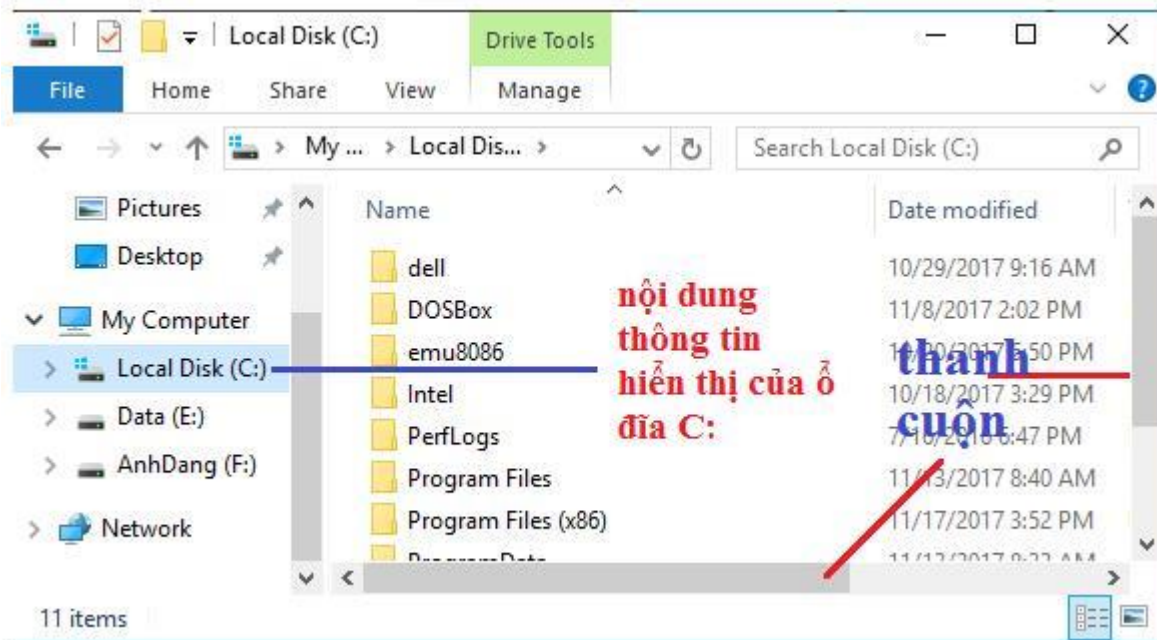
Local Disk (C:)
Drive Tools
File Home Share View Manage
My ... > Local Dis... >
Search Local Disk (C:)
Pictures
Desktop
My Computer
Local Disk (C:)
Data (E:)
AnhDang (F:)
Network
Name
Date modified
dell 10/29/2017 9:16 AM
DOSBox 11/8/2017 2:02 PM
emu8086 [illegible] PM
Intel 10/18/2017 3:29 PM
PerfLogs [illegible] PM
Program Files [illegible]/2017 8:40 AM
Program Files (x86) 11/17/2017 3:52 PM
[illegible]
nội dung thông tin hiển thị của ổ đĩa C:
thanh cuộn
11 items